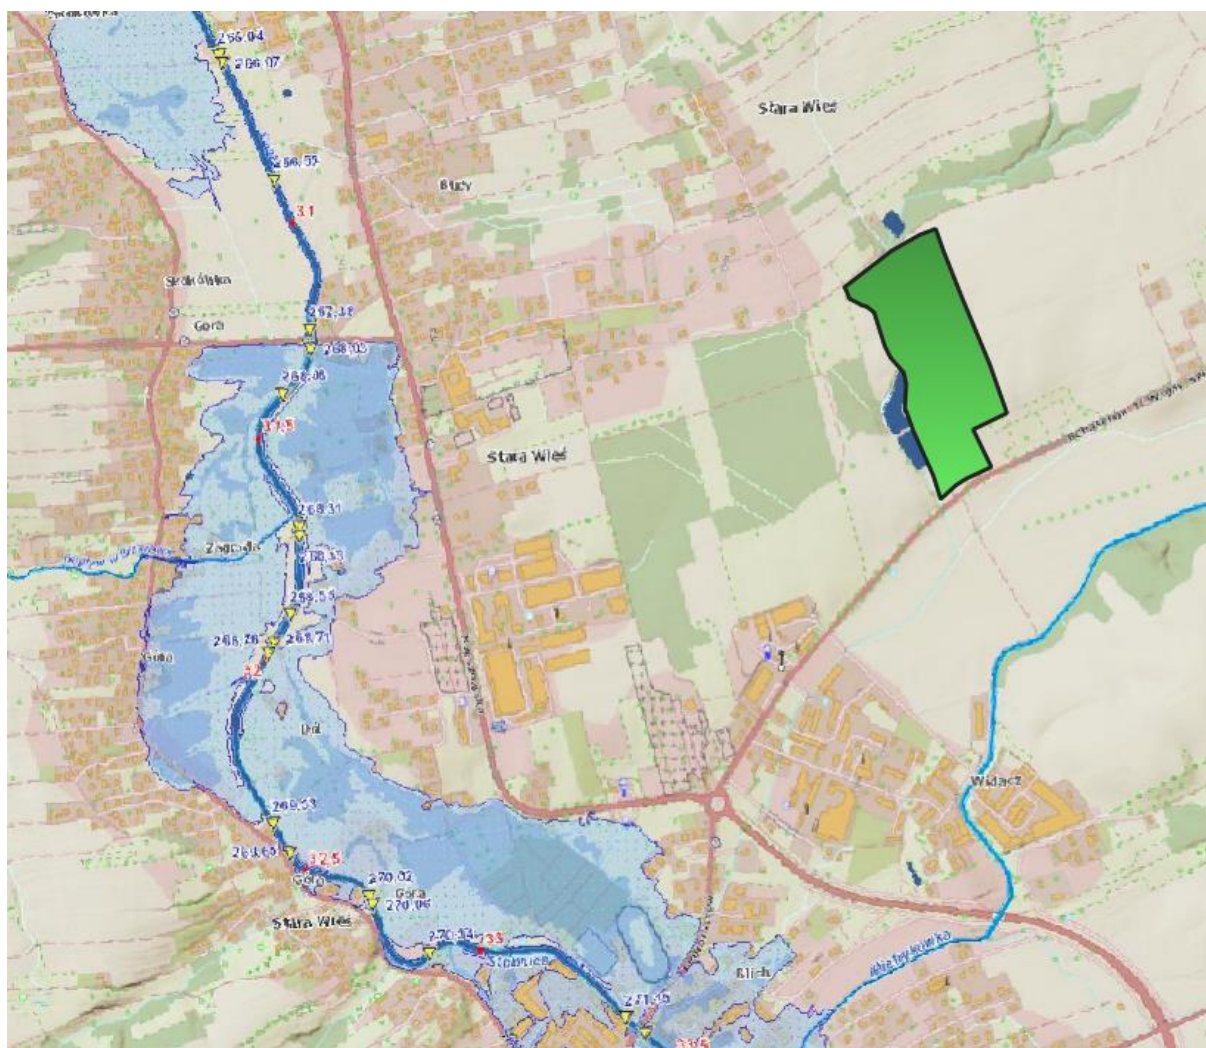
266.04
266.07
Stara Wieś
266.55
Bucy
31
Sródółka
Góra
267.18
268.02
268.08
31.5
Stara Wieś
268.31
Zagroda
268.33
268.53
268.26
268.71
32
Góra
Dół
Widacz
269.53
269.65
32.5
270.02
Góra
270.06
Stara Wieś
270.34
33
Szopiące
Blich
271.35
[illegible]